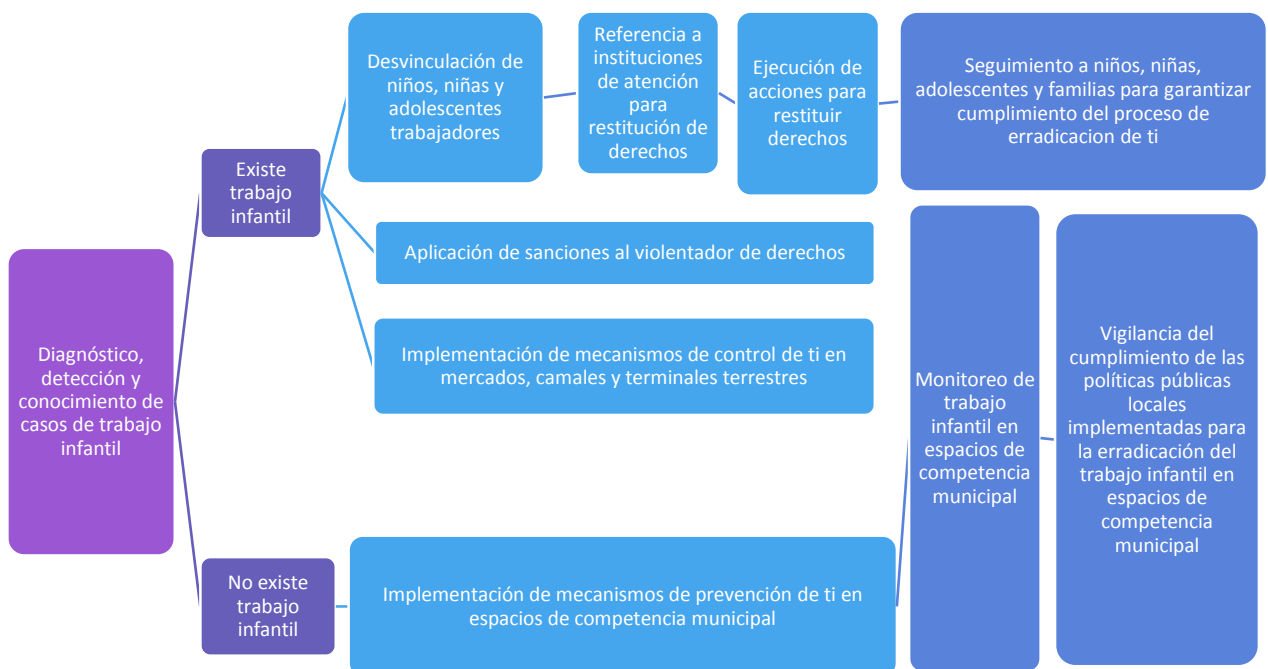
Diagnóstico, detección y conocimiento de casos de trabajo infantil

Existe trabajo infantil

Desvinculación de niños, niñas y adolescentes trabajadores

Referencia a instituciones de atención para restitución de derechos

Ejecución de acciones para restituir derechos

Seguimiento a niños, niñas, adolescentes y familias para garantizar cumplimiento del proceso de erradicacion de ti

Aplicación de sanciones al violentador de derechos

Implementación de mecanismos de control de ti en mercados, camales y terminales terrestres

No existe trabajo infantil

Implementación de mecanismos de prevención de ti en espacios de competencia municipal

Monitoreo de trabajo infantil en espacios de competencia municipal

Vigilancia del cumplimiento de las políticas públicas locales implementadas para la erradicación del trabajo infantil en espacios de competencia municipal